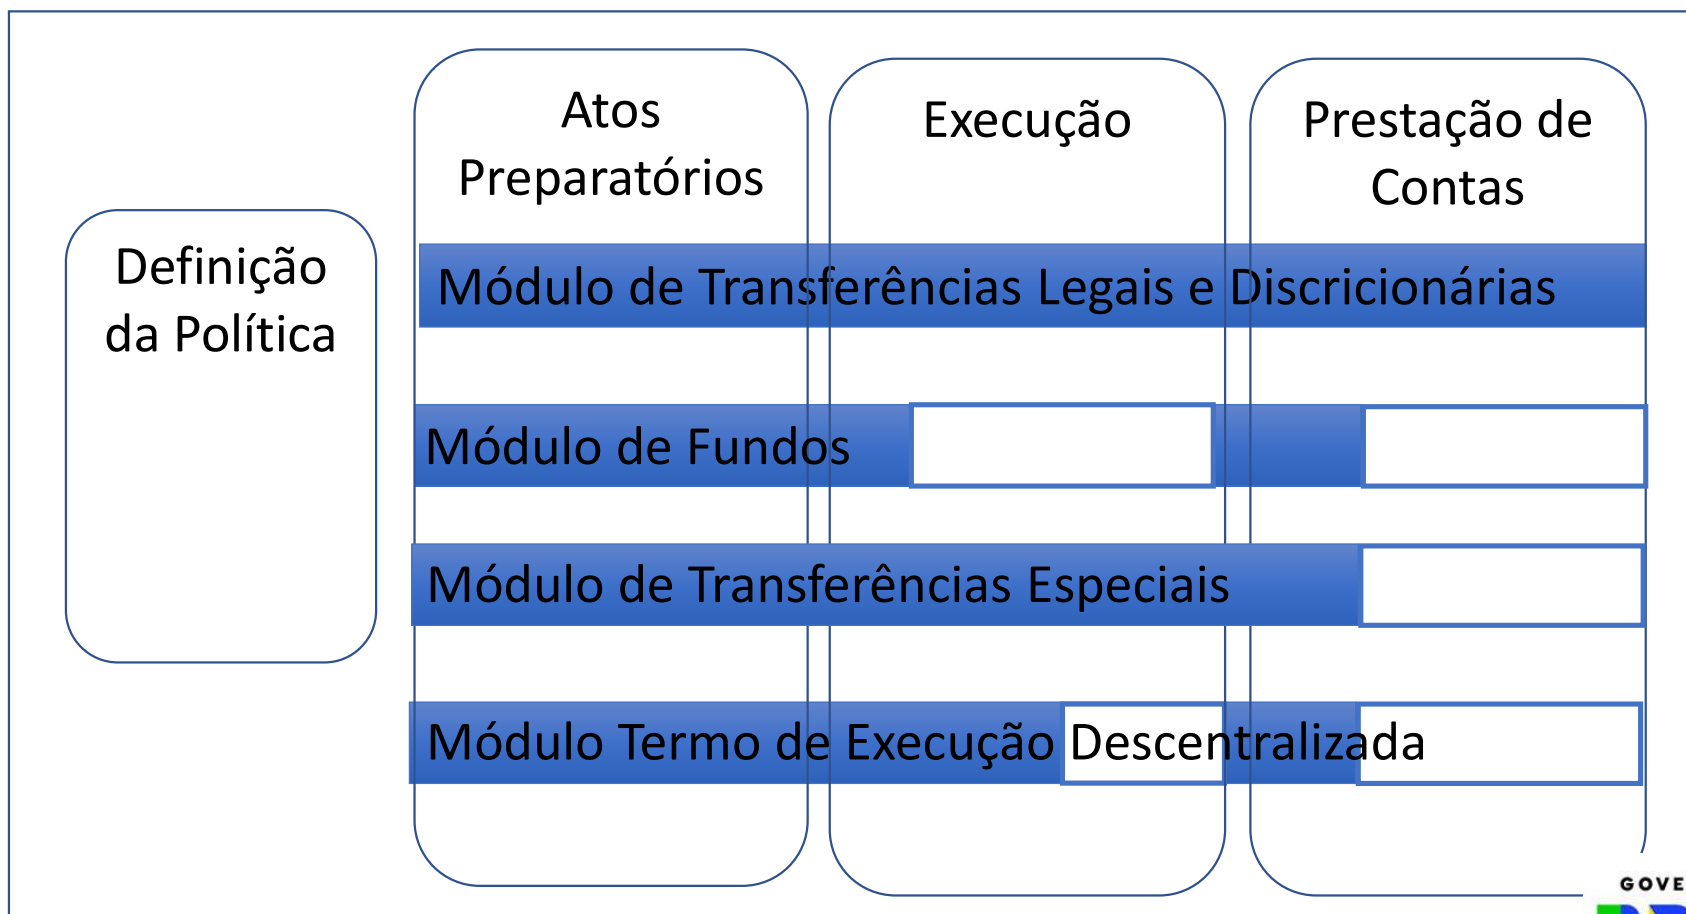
Definição da Política

Atos Preparatórios

Execução

Prestação de Contas

Módulo de Transferências Legais e Discricionárias

Módulo de Fundos

Módulo de Transferências Especiais

Módulo Termo de Execução Descentralizada

GOVE